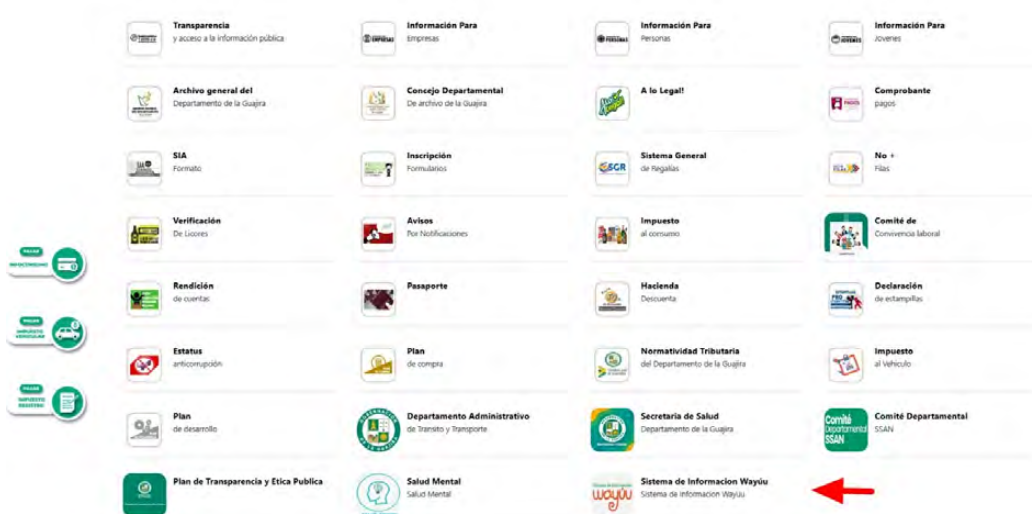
Transparencia
y acceso a la información pública

Información Para
Empresas

Información Para
Personas

Información Para
Jovenes

Archivo general del
Departamento de la Guajira

Concejo Departamental
De archivo de la Guajira

A lo Legal!

Comprobante
pagos

SIA
Formato

Inscripción
Formularios

Sistema General
de Regalías

No +
Filas

Verificación
De Licores

Avisos
Por Notificaciones

Impuesto
al consumo

Comité de
Convivencia laboral

Rendición
de cuentas

Pasaporte

Hacienda
Descuenta

Declaración
de estampillas

Estatus
anticorrupción

Plan
de compra

Normatividad Tributaria
del Departamento de la Guajira

Impuesto
al Vehículo

Plan
de desarrollo

Departamento Administrativo
de Transito y Transporte

Secretaria de Salud
Departamento de la Guajira

Comité Departamental
SSAN

Plan de Transparencia y Ética Publica

Salud Mental
Salud Mental

Sistema de Informacion Wayúu
Sistema de Informacion Wayúu

PAGAR
INFOCOMISIONES

PAGAR
IMPUESTO VEHICULAR

PAGAR
IMPUESTO REGISTRO

Comité Departamental SSAN

Wayúu